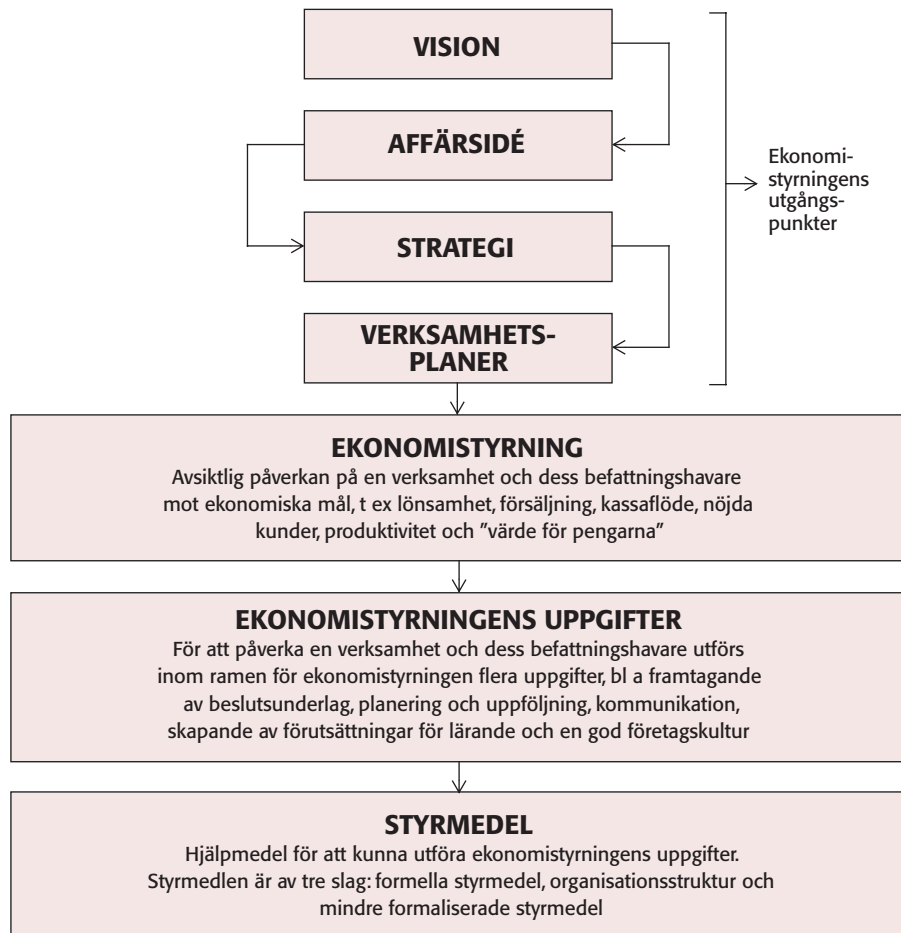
VISION

AFFÄRSIDÉ

STRATEGI

VERKSAMHETSPLANER

Ekonomistyrningens utgångspunkter

EKONOMISTYRNING
Avsiktlig påverkan på en verksamhet och dess befattningshavare mot ekonomiska mål, t ex lönsamhet, försäljning, kassaflöde, nöjda kunder, produktivitet och ”värde för pengarna”

EKONOMISTYRNINGENS UPPGIFTER
För att påverka en verksamhet och dess befattningshavare utförs inom ramen för ekonomistyrningen flera uppgifter, bl a framtagande av beslutsunderlag, planering och uppföljning, kommunikation, skapande av förutsättningar för lärande och en god företagskultur

STYRMEDEL
Hjälpmedel för att kunna utföra ekonomistyrningens uppgifter. Styrmedlen är av tre slag: formella styrmedel, organisationsstruktur och mindre formaliserade styrmedel